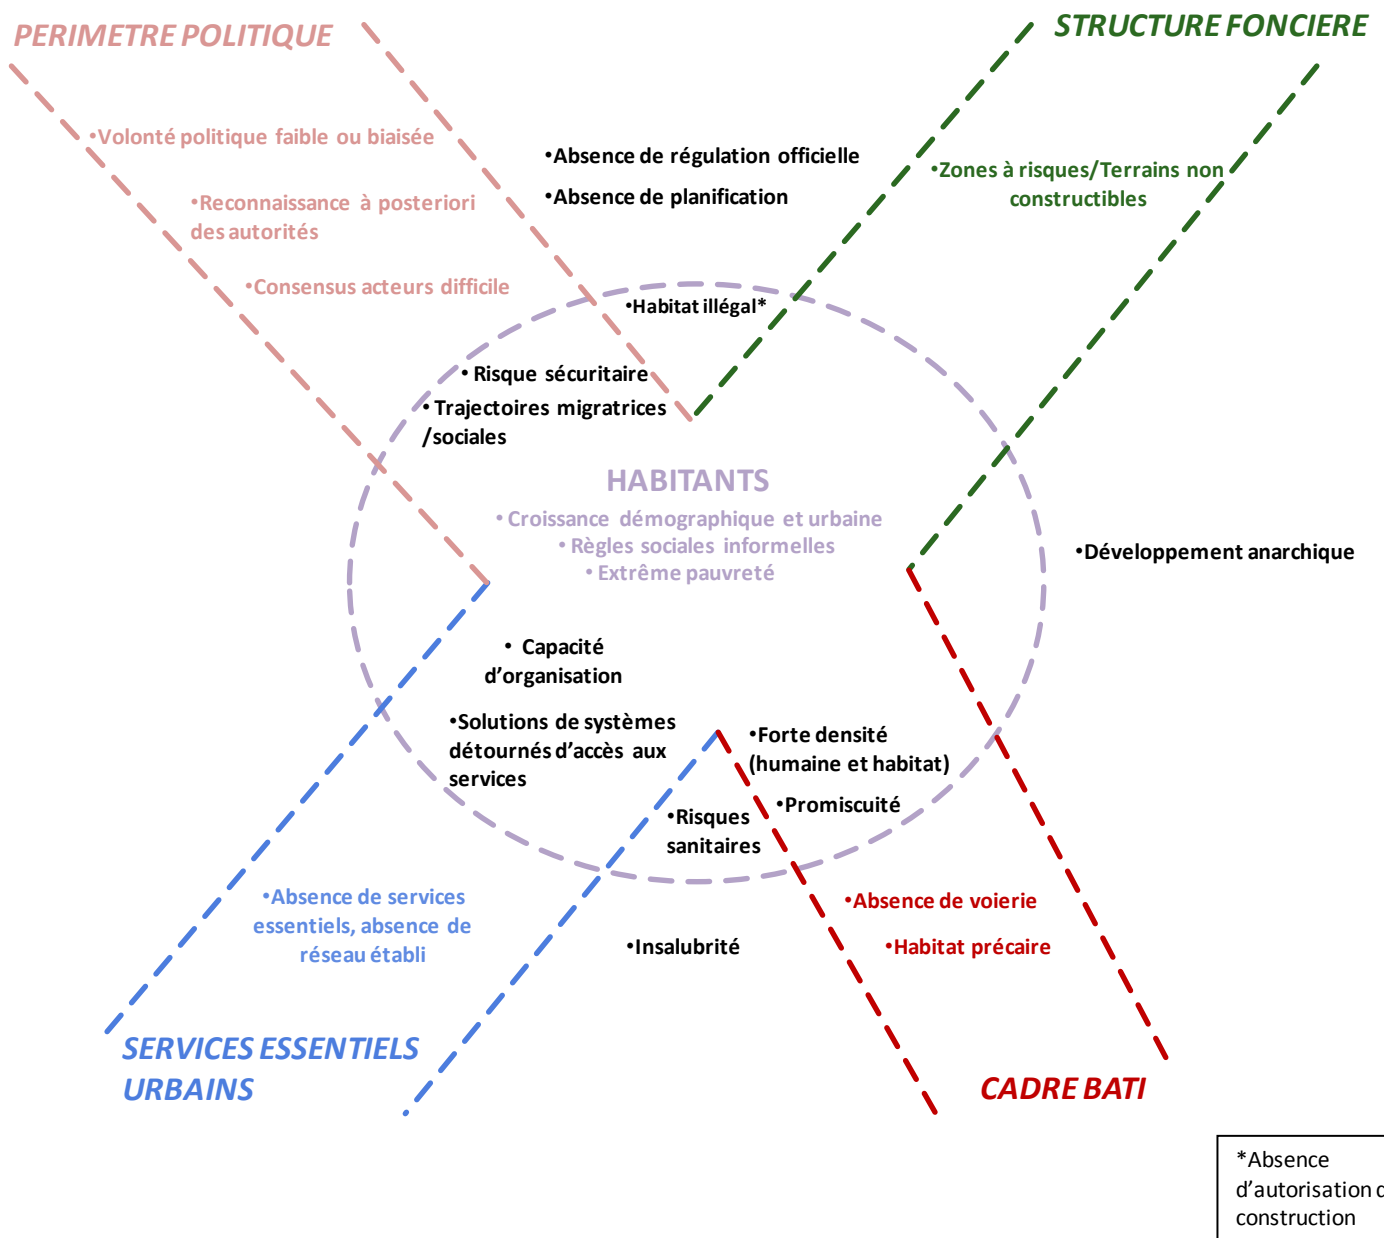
PERIMETRE POLITIQUE

•Volonté politique faible ou biaisée

•Reconnaissance à posteriori des autorités

•Consensus acteurs difficile

•Absence de régulation officielle

•Absence de planification

STRUCTURE FONCIERE

•Zones à risques/Terrains non constructibles

•Habitat illégal*

• Risque sécuritaire

• Trajectoires migratrices /sociales

HABITANTS

• Croissance démographique et urbaine

• Règles sociales informelles

• Extrême pauvreté

•Développement anarchique

• Capacité d'organisation

•Solutions de systèmes détournés d'accès aux services

•Forte densité (humaine et habitat)

•Promiscuité

•Risques sanitaires

•Absence de services essentiels, absence de réseau établi

•Insalubrité

•Absence de voierie

•Habitat précaire

SERVICES ESSENTIELS URBAINS

CADRE BATI

*Absence d'autorisation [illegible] construction